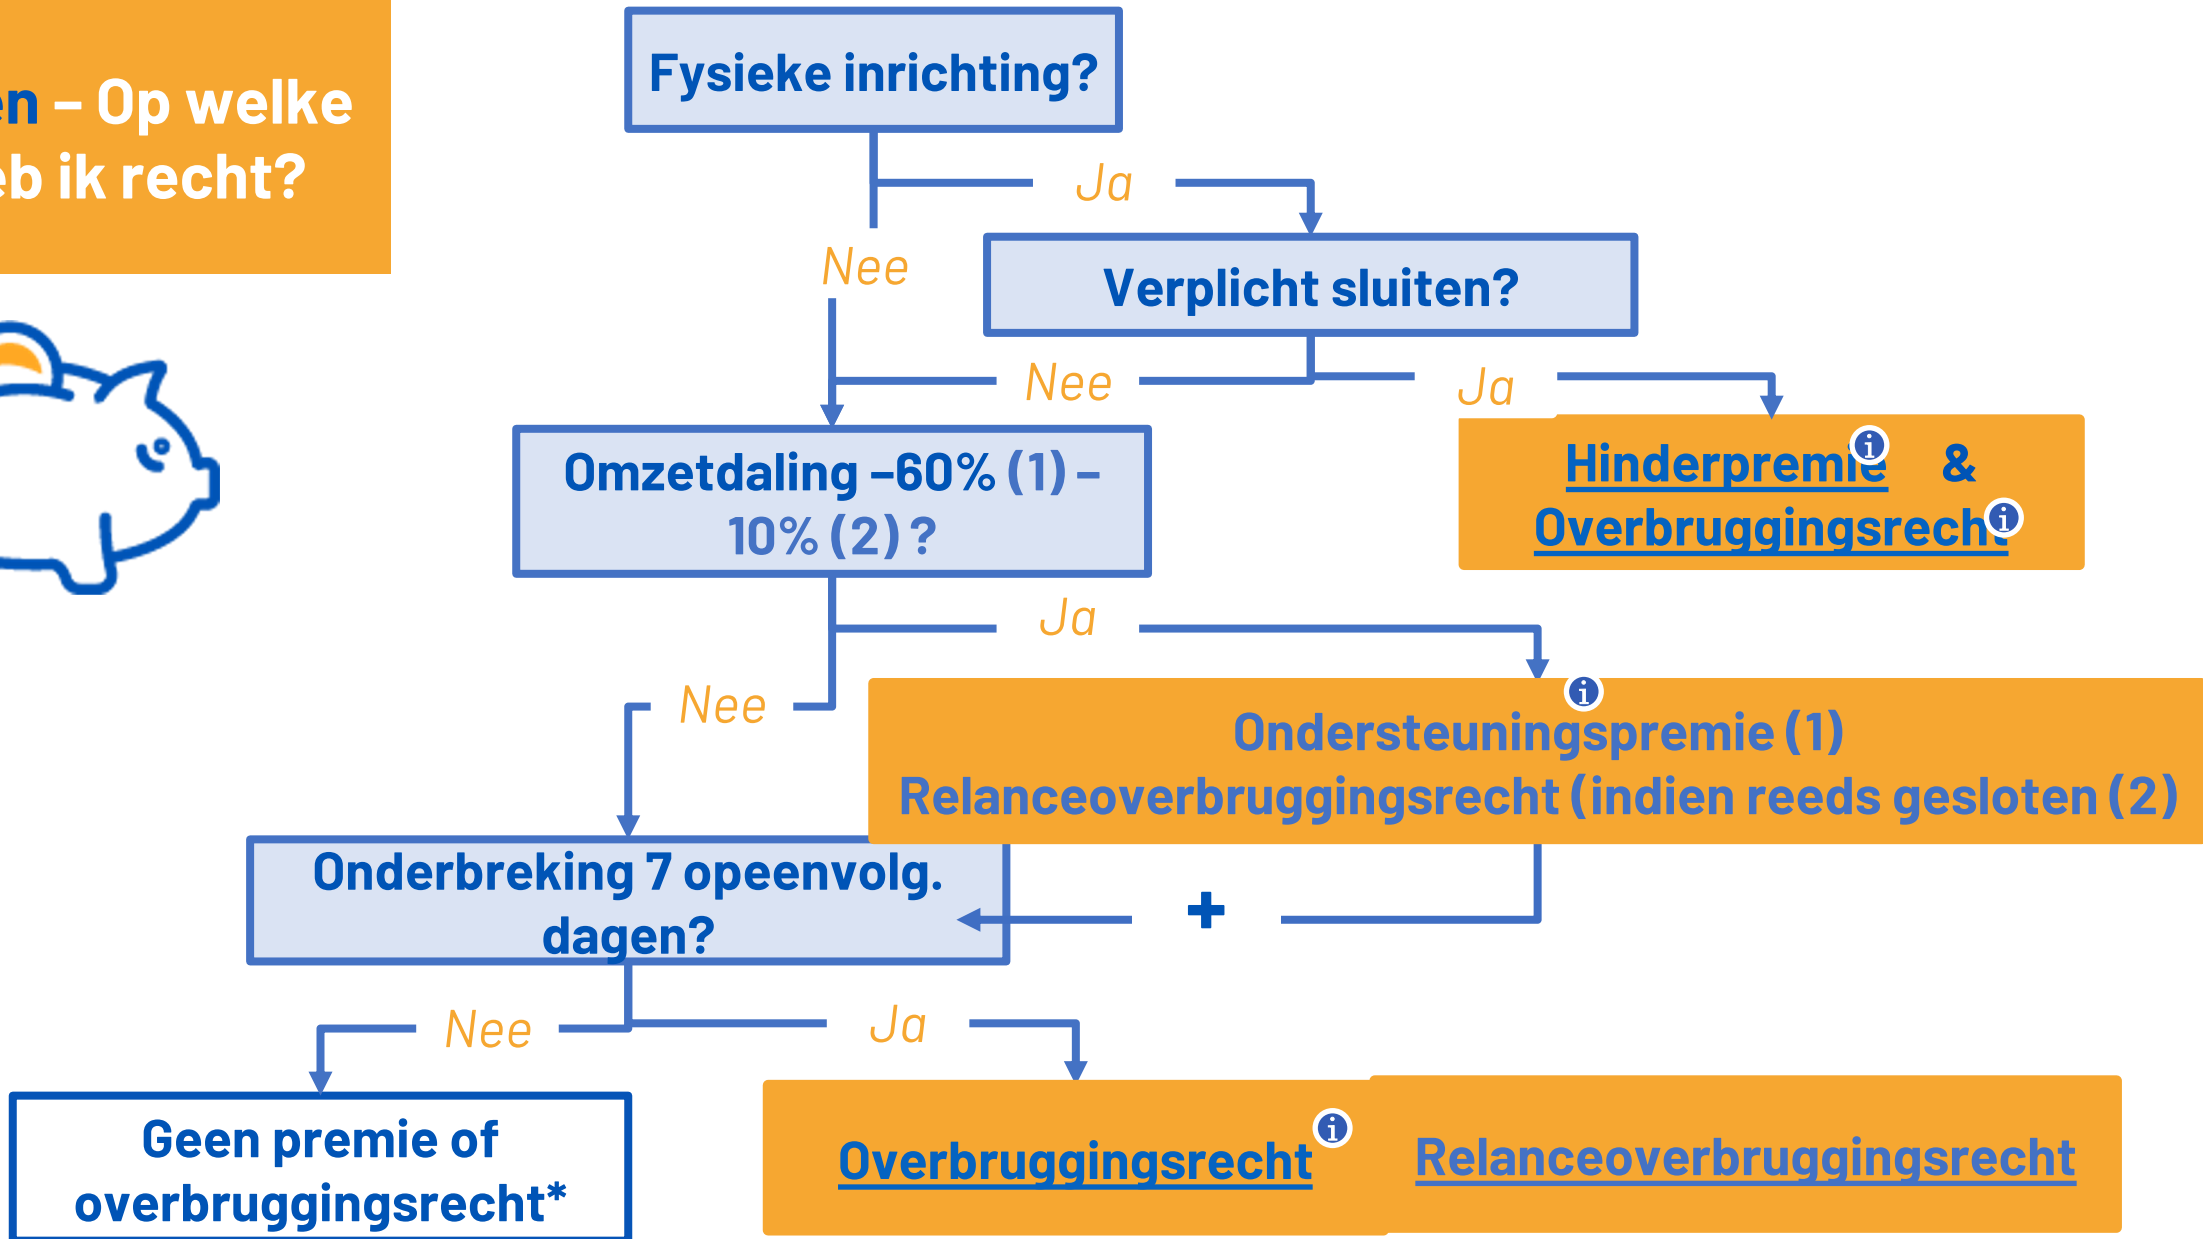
en – Op welke
eb ik recht?

Fysieke inrichting?

Ja

Nee

Verplicht sluiten?

Nee

Ja

Omzetdaling –60% (1) – 10% (2) ?

Hinderpremie & Overbruggingsrecht

Ja

Nee

Ondersteuningspremie (1)
Relanceoverbruggingsrecht (indien reeds gesloten (2)

Onderbreking 7 opeenvolg. dagen?

+

Nee

Ja

Geen premie of overbruggingsrecht*

Overbruggingsrecht

Relanceoverbruggingsrecht